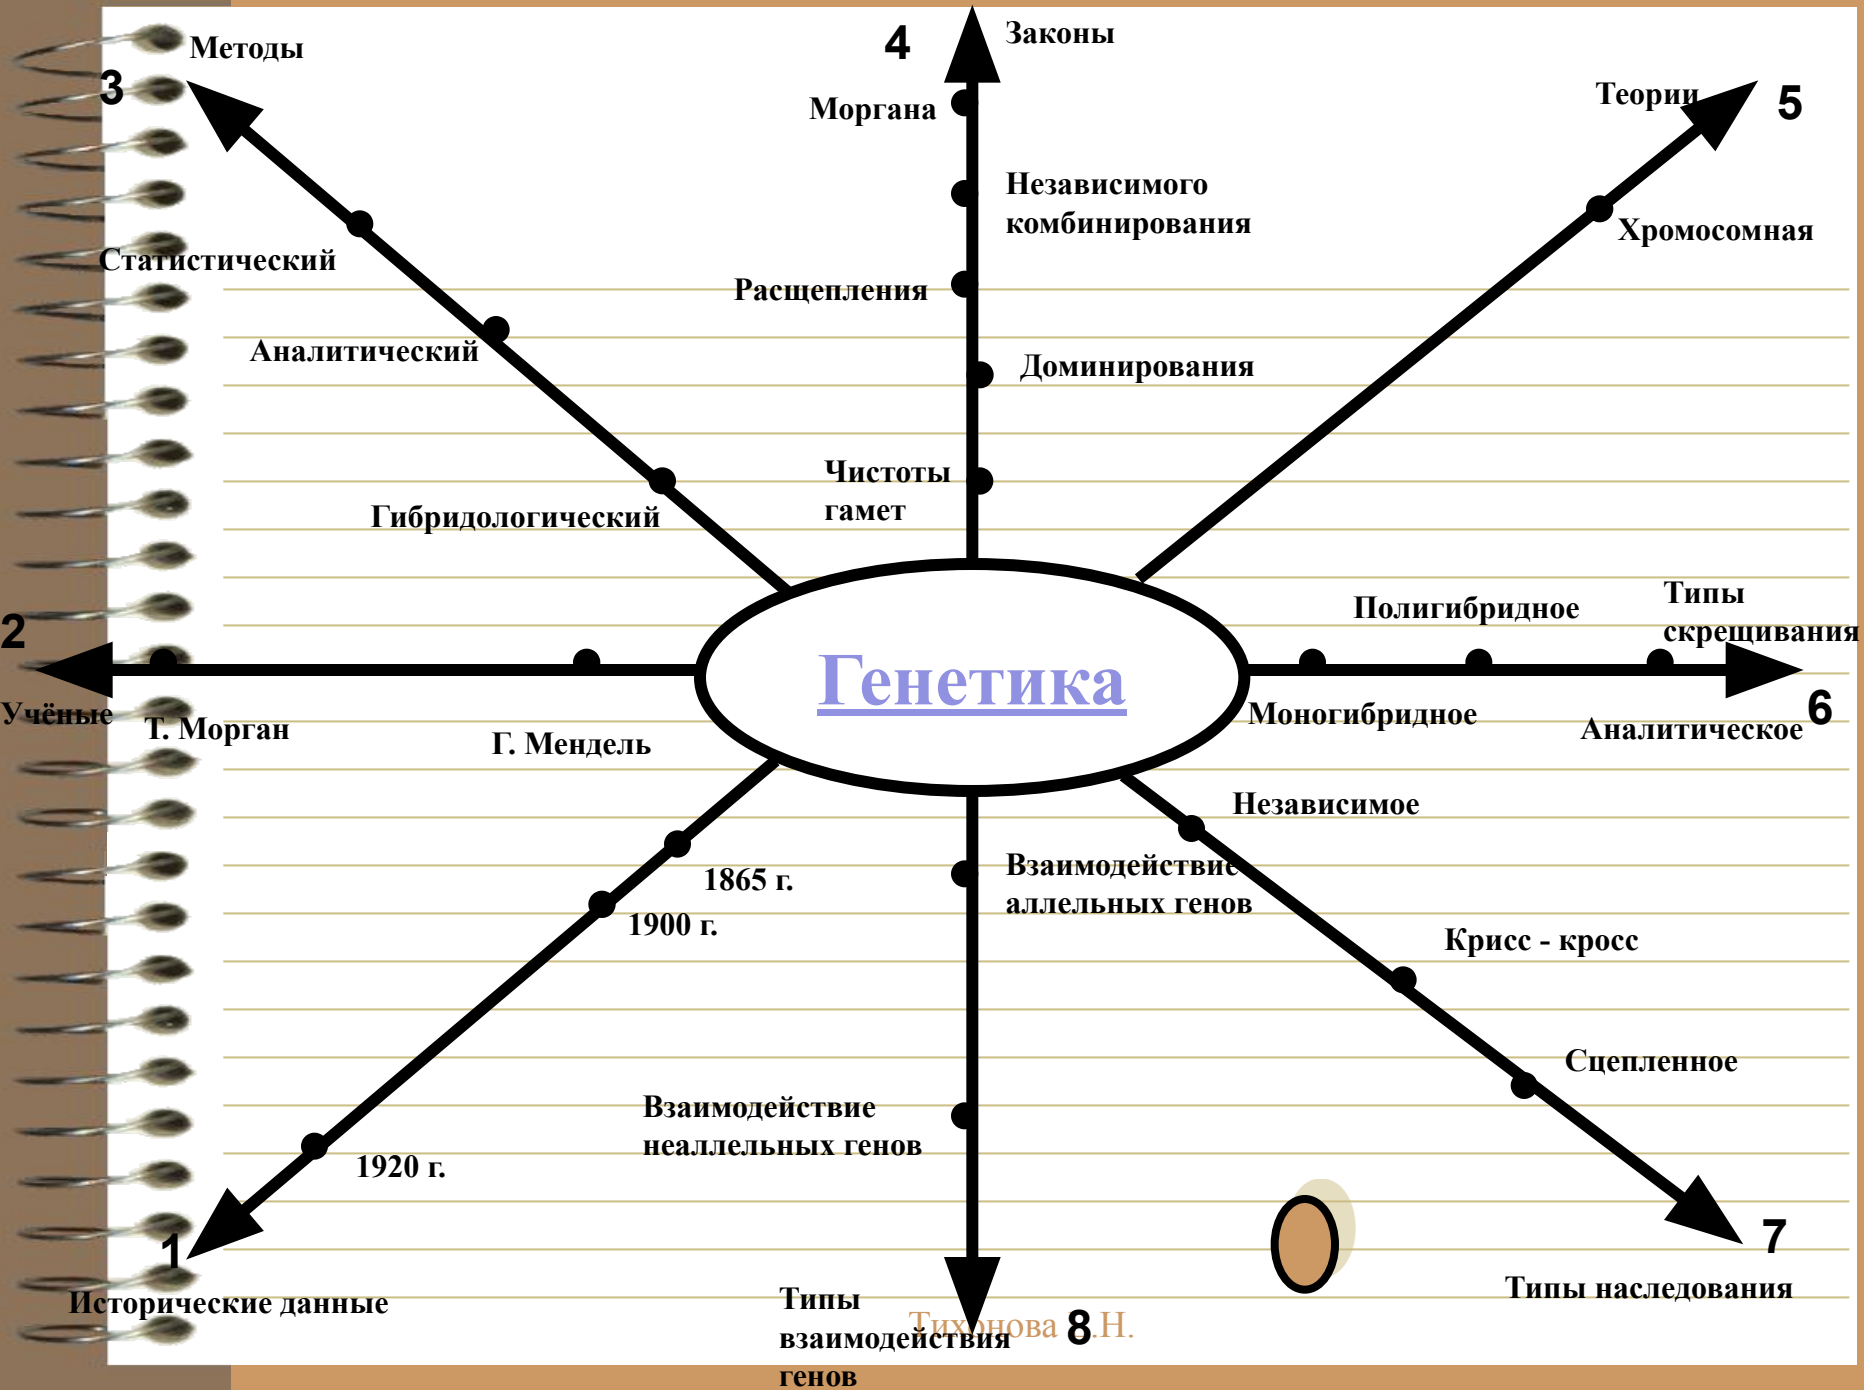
3 Методы

4 Законы

Моргана

Независимого комбинирования

Расщепления

Доминирования

Чистоты гамет

Теории 5

Хромосомная

Статистический

Аналитический

Гибридологический

2

Учёные

Т. Морган

Г. Мендель

Генетика

Полигибридное

Типы скрещивания

Моногибридное

Аналитическое 6

Независимое

Взаимодействие аллельных генов

Крисс - кросс

Сцепленное

1865 г.

1900 г.

1920 г.

Взаимодействие неаллельных генов

1

Исторические данные

Типы взаимодействия генов

Тихонова 8 Н.

7

Типы наследования